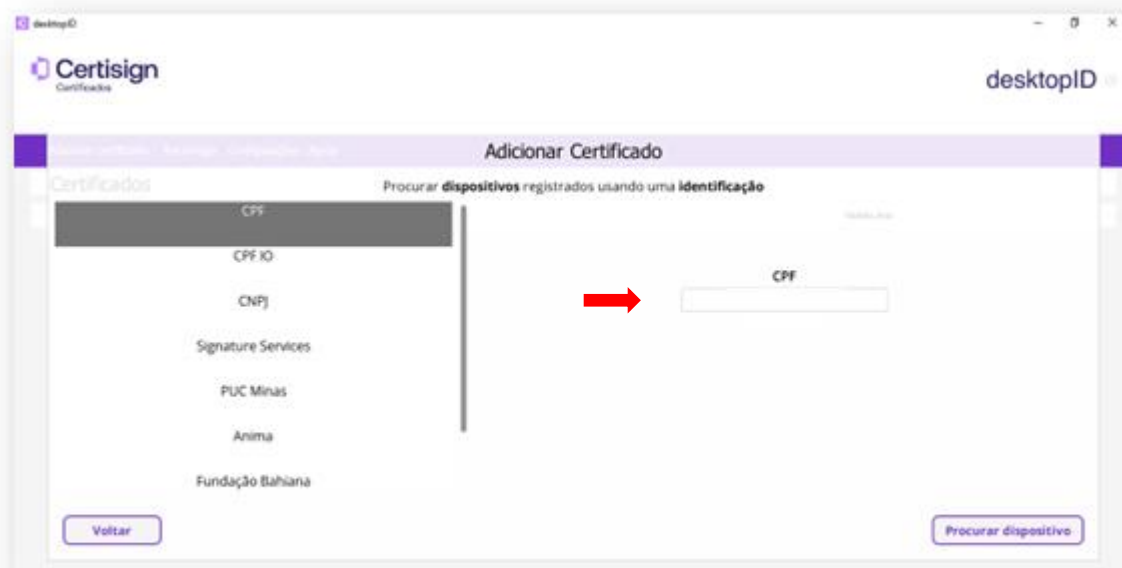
desktopID

Certisign
Certificados

desktopID

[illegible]

Adicionar Certificado

Certificados

Procurar **dispositivos** registrados usando uma **identificação**

CPF

CPF IO

CNPJ

Signature Services

PUC Minas

Anima

Fundação Bahiana

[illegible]

CPF

Voltar

Procurar dispositivo